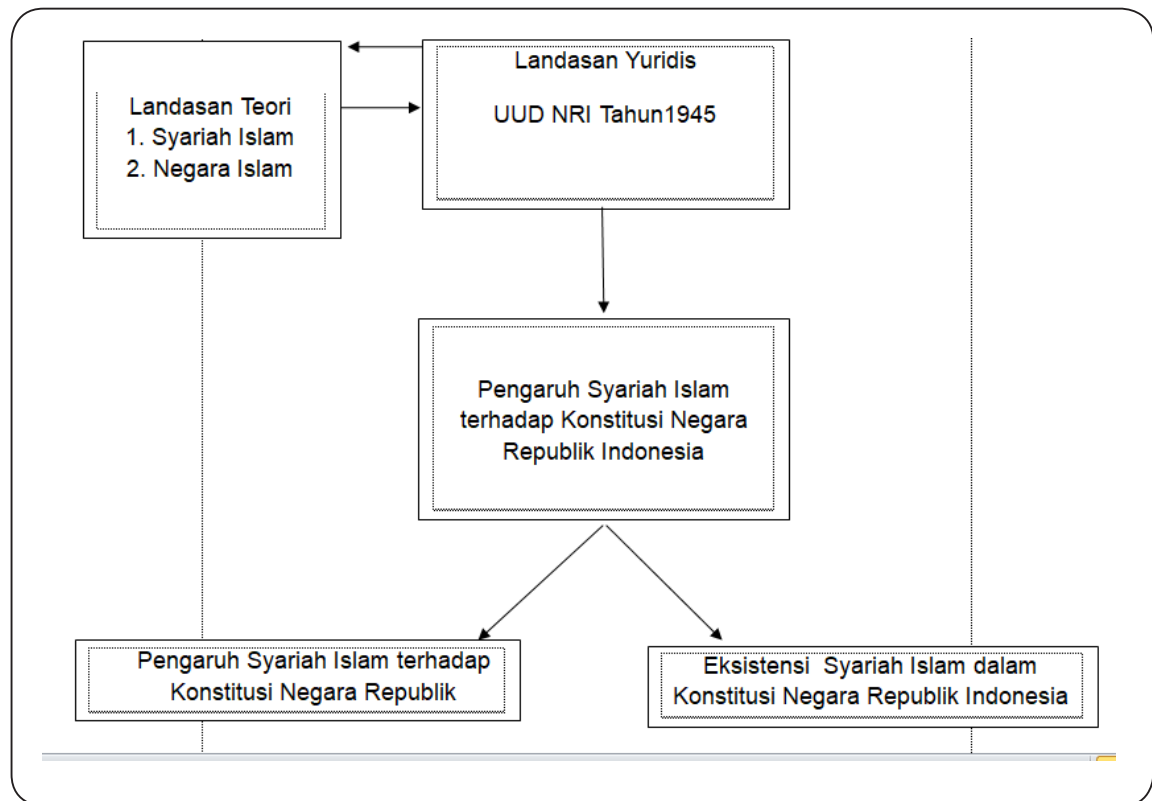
Landasan Teori
1. Syariah Islam
2. Negara Islam

Landasan Yuridis

UUD NRI Tahun1945

Pengaruh Syariah Islam terhadap Konstitusi Negara Republik Indonesia

Pengaruh Syariah Islam terhadap Konstitusi Negara Republik

Eksistensi Syariah Islam dalam Konstitusi Negara Republik Indonesia